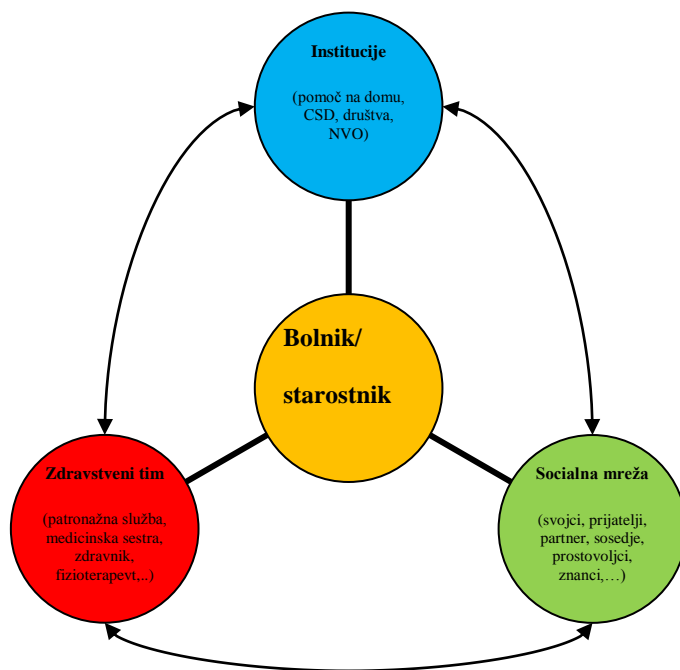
Institucije

(pomoč na domu, CSD, društva, NVO)

Bolnik/

starostnik

Zdravstveni tim

(patronažna služba, medicinska sestra, zdravnik, fizioterapevt,..)

Socialna mreža

(svojci, prijatelji, partner, sosedje, prostovoljci, znanci,…)